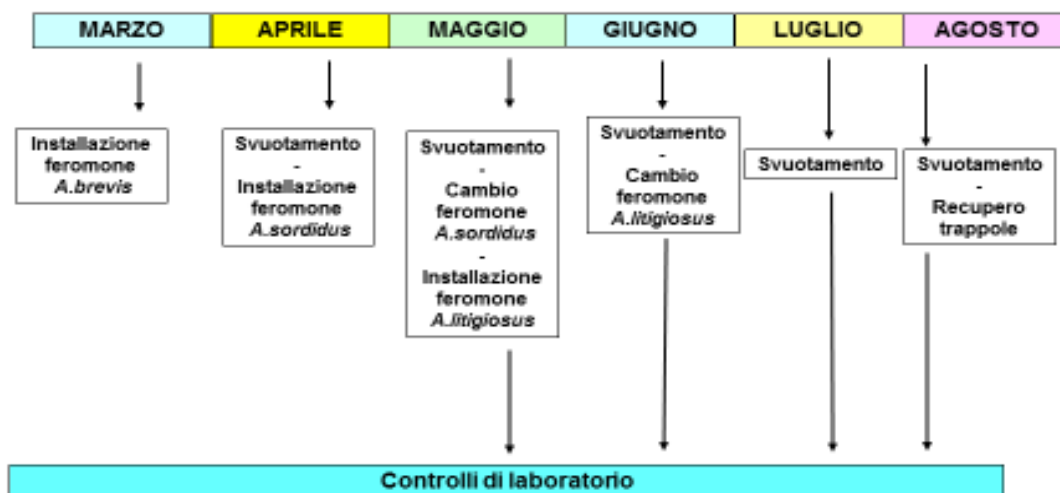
MARZO APRILE MAGGIO GIUGNO LUGLIO AGOSTO

Installazione feromone *A.brevis*

Svuotamento - Installazione feromone *A.sordidus*

Svuotamento - Cambio feromone *A.sordidus* - Installazione feromone *A.litigiosus*

Svuotamento - Cambio feromone *A.litigiosus*

Svuotamento

Svuotamento - Recupero trappole

Controlli di laboratorio